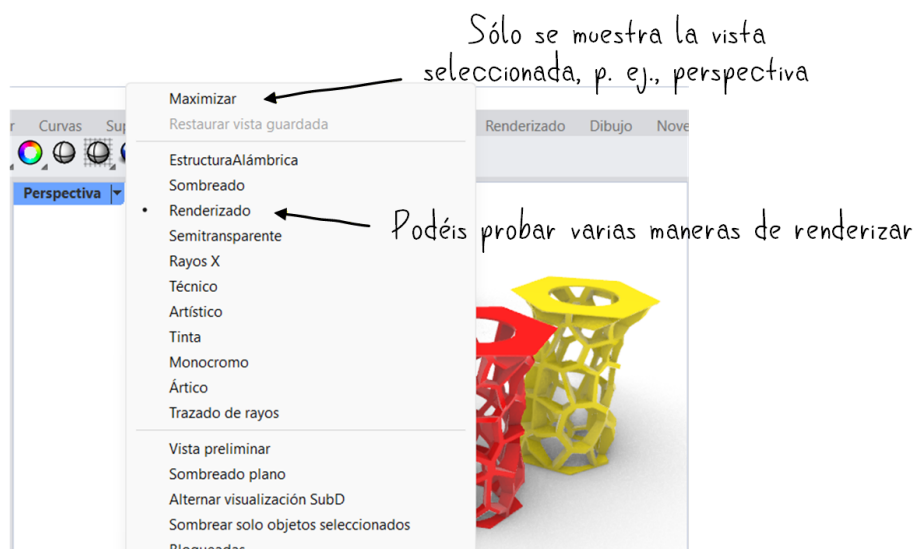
Sólo se muestra la vista seleccionada, p. ej., perspectiva

r Curvas Sup

Perspectiva

Renderizado Dibujo Nove

Maximizar
Restaurar vista guardada

EstructuraAlámbrica
Sombreado
• Renderizado
Semitransparente
Rayos X
Técnico
Artístico
Tinta
Monocromo
Ártico
Trazado de rayos

Vista preliminar
Sombreado plano
Alternar visualización SubD
Sombrear solo objetos seleccionados
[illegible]

Podéis probar varias maneras de renderizar